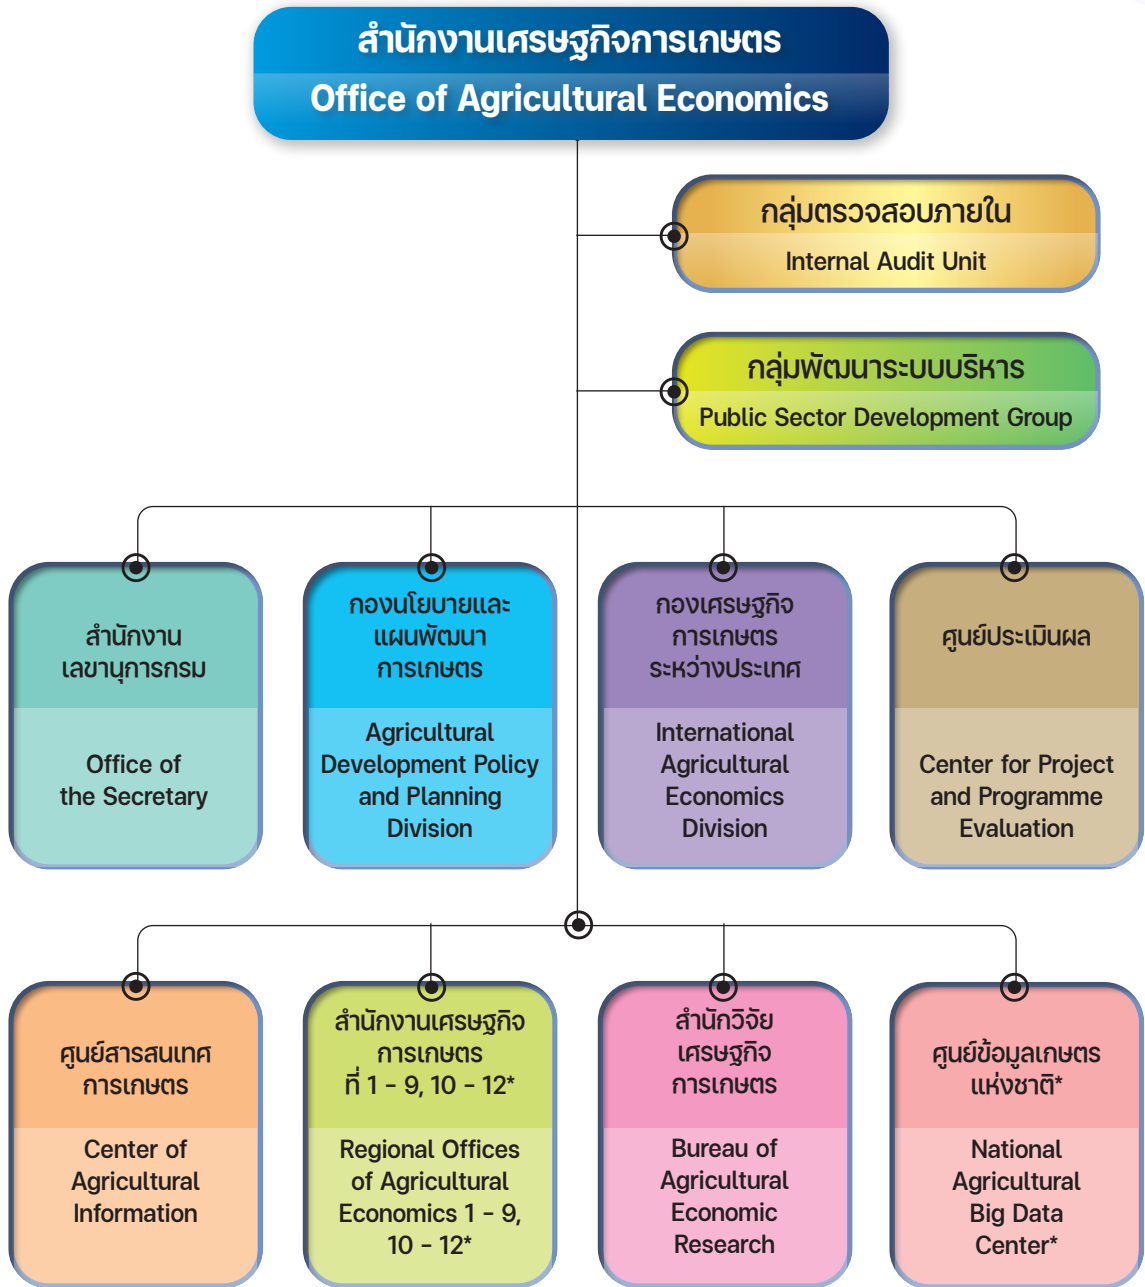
สำนักงานเศรษฐกิจการเกษตร
Office of Agricultural Economics

กลุ่มตรวจสอบภายใน
Internal Audit Unit

กลุ่มพัฒนาระบบบริหาร
Public Sector Development Group

สำนักงานเลขานุการกรม
Office of the Secretary

กองนโยบายและแผนพัฒนาการเกษตร
Agricultural Development Policy and Planning Division

กองเศรษฐกิจการเกษตรระหว่างประเทศ
International Agricultural Economics Division

ศูนย์ประเมินผล
Center for Project and Programme Evaluation

ศูนย์สารสนเทศการเกษตร
Center of Agricultural Information

สำนักงานเศรษฐกิจการเกษตร ที่ 1 - 9, 10 - 12*
Regional Offices of Agricultural Economics 1 - 9, 10 - 12*

สำนักวิจัยเศรษฐกิจการเกษตร
Bureau of Agricultural Economic Research

ศูนย์ข้อมูลเกษตรแห่งชาติ*
National Agricultural Big Data Center*